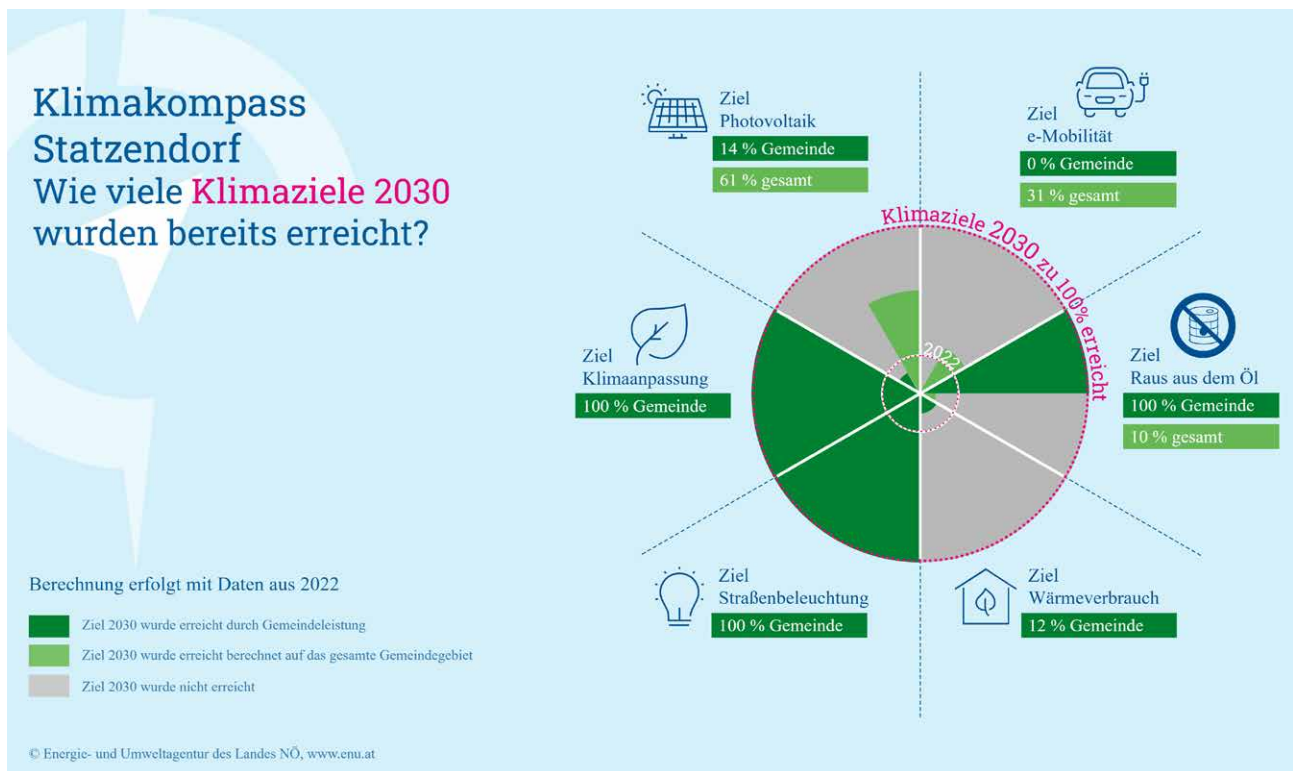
Klimakompass Statzendorf
Wie viele Klimaziele 2030 wurden bereits erreicht?

Ziel Photovoltaik
14 % Gemeinde
61 % gesamt

Ziel e-Mobilität
0 % Gemeinde
31 % gesamt

Klimaziele 2030 zu 100% erreicht

2022

Ziel Klimaanpassung
100 % Gemeinde

Ziel Raus aus dem Öl
100 % Gemeinde
10 % gesamt

Ziel Straßenbeleuchtung
100 % Gemeinde

Ziel Wärmeverbrauch
12 % Gemeinde

Berechnung erfolgt mit Daten aus 2022

Ziel 2030 wurde erreicht durch Gemeindeleistung
Ziel 2030 wurde erreicht berechnet auf das gesamte Gemeindegebiet
Ziel 2030 wurde nicht erreicht

© Energie- und Umweltagentur des Landes NÖ, www.enu.at